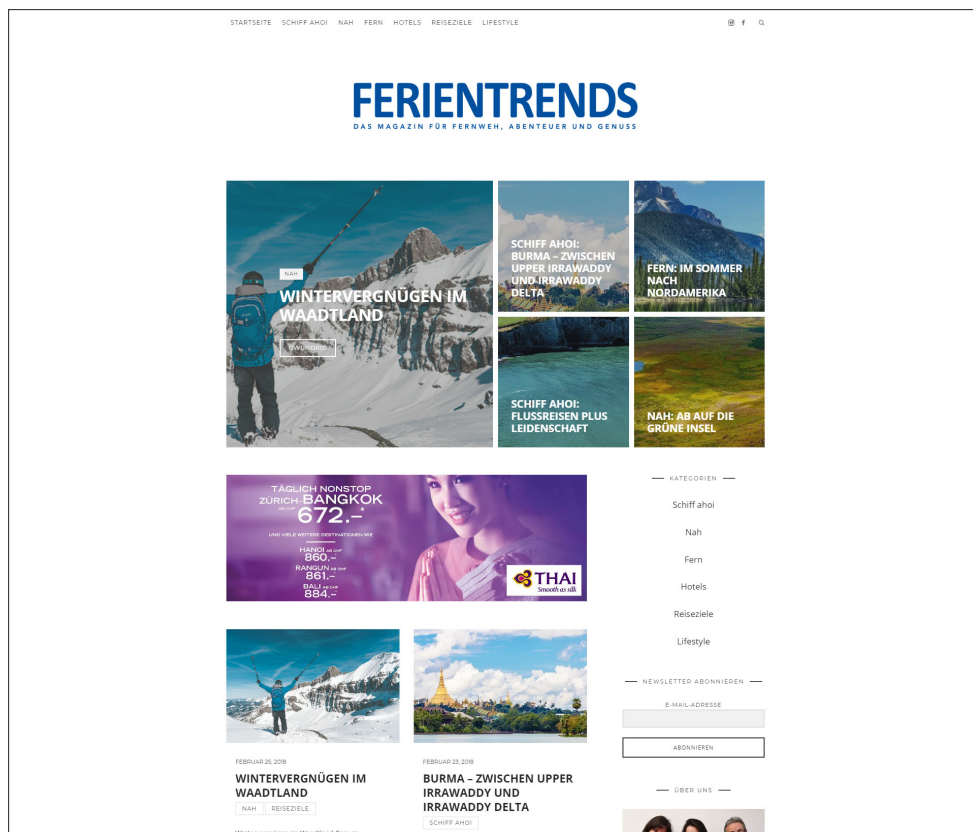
STARTSEITE SCHIFF AHOI NAH FERN HOTELS REISEZIELE LIFESTYLE

FERIENTRENDS
DAS MAGAZIN FÜR FERNWEH, ABENTEUER UND GENUSS

NAH
WINTERVERGNÜGEN IM WAADTLAND
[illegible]

SCHIFF AHOI: BURMA – ZWISCHEN UPPER IRRAWADDY UND IRRAWADDY DELTA

FERN: IM SOMMER NACH NORDAMERIKA

SCHIFF AHOI: FLUSSREISEN PLUS LEIDENSCHAFT

NAH: AB AUF DIE GRÜNE INSEL

TÄGLICH NONSTOP
ZÜRICH–BANGKOK
AB CHF
672.–*
UND VIELE WEITERE DESTINATIONEN WIE
HANOI AB CHF 860.–
RANGUN AB CHF 861.–
BALI AB CHF 884.–
THAI
Smooth as silk

KATEGORIEN
Schiff ahoi
Nah
Fern
Hotels
Reiseziele
Lifestyle

NEWSLETTER ABONNIEREN
E-MAIL-ADRESSE
ABONNIEREN

ÜBER UNS

FEBRUAR 25, 2018
WINTERVERGNÜGEN IM WAADTLAND
NAH REISEZIELE
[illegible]

FEBRUAR 23, 2018
BURMA – ZWISCHEN UPPER IRRAWADDY UND IRRAWADDY DELTA
SCHIFF AHOI